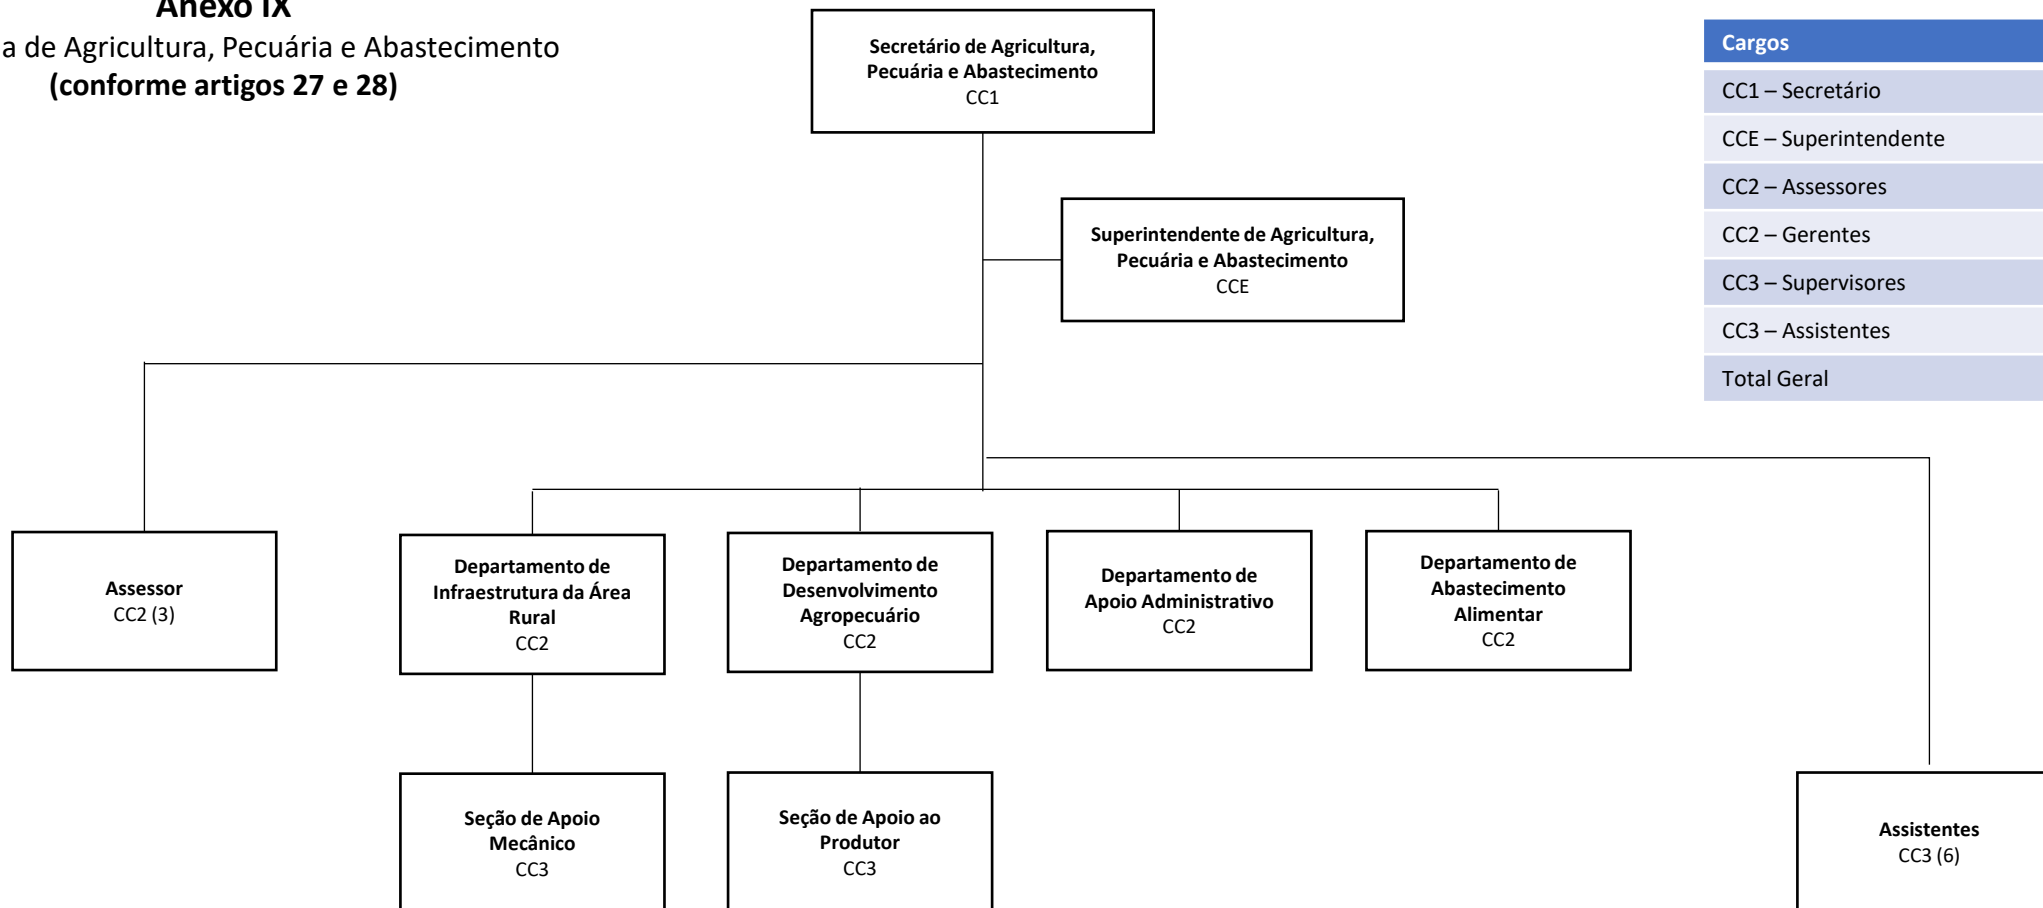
Anexo IX
a de Agricultura, Pecuária e Abastecimento
(conforme artigos 27 e 28)

Secretário de Agricultura, Pecuária e Abastecimento
CC1

Superintendente de Agricultura, Pecuária e Abastecimento
CCE

| Cargos |
|---|
| CC1 – Secretário |
| CCE – Superintendente |
| CC2 – Assessores |
| CC2 – Gerentes |
| CC3 – Supervisores |
| CC3 – Assistentes |
| Total Geral |

Assessor
CC2 (3)

Departamento de Infraestrutura da Área Rural
CC2

Departamento de Desenvolvimento Agropecuário
CC2

Departamento de Apoio Administrativo
CC2

Departamento de Abastecimento Alimentar
CC2

Seção de Apoio Mecânico
CC3

Seção de Apoio ao Produtor
CC3

Assistentes
CC3 (6)